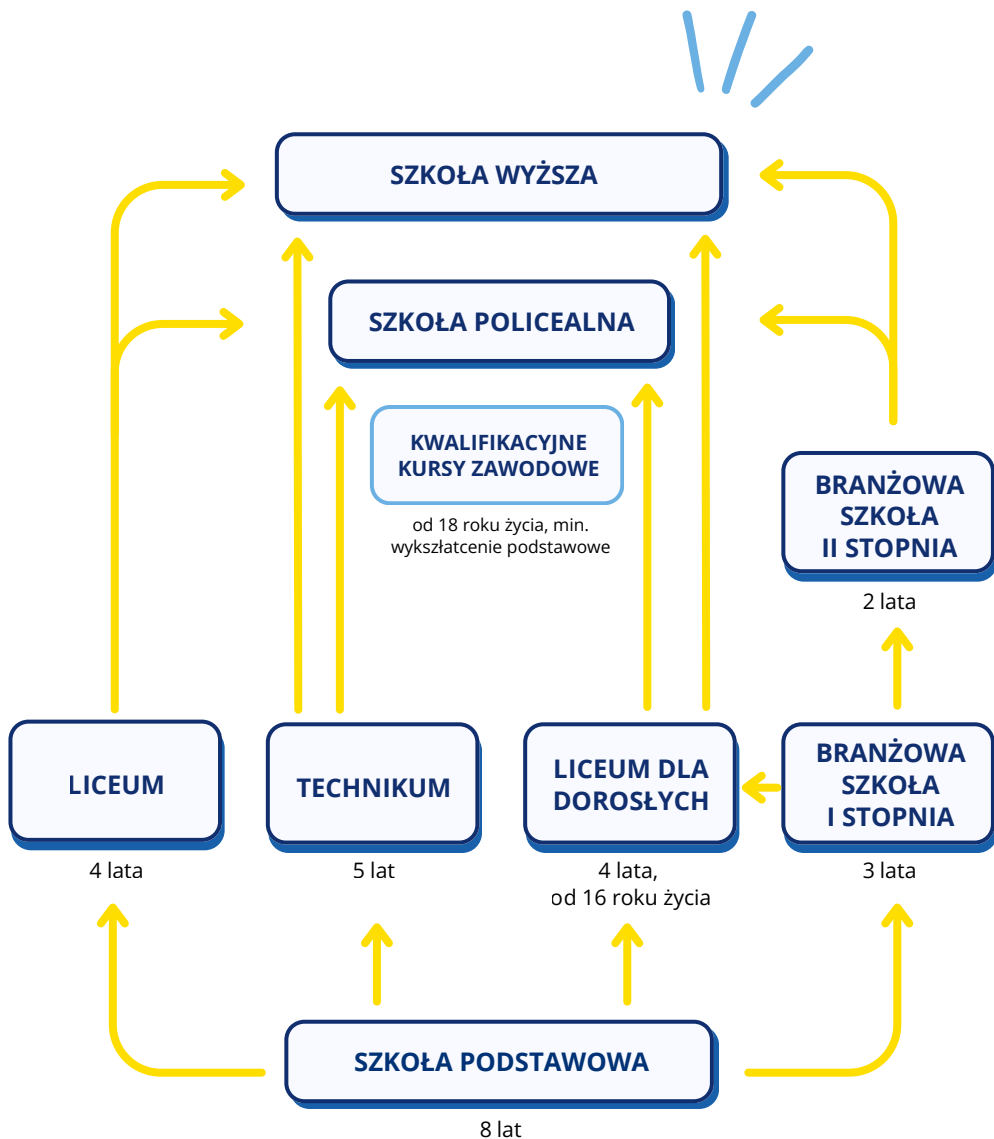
SZKOŁA WYŻSZA

SZKOŁA POLICEALNA

KWALIFIKACYJNE KURSY ZAWODOWE

od 18 roku życia, min. wykształcenie podstawowe

BRANŻOWA SZKOŁA II STOPNIA

2 lata

LICEUM

4 lata

TECHNIKUM

5 lat

LICEUM DLA DOROSŁYCH

4 lata, od 16 roku życia

BRANŻOWA SZKOŁA I STOPNIA

3 lata

SZKOŁA PODSTAWOWA

8 lat